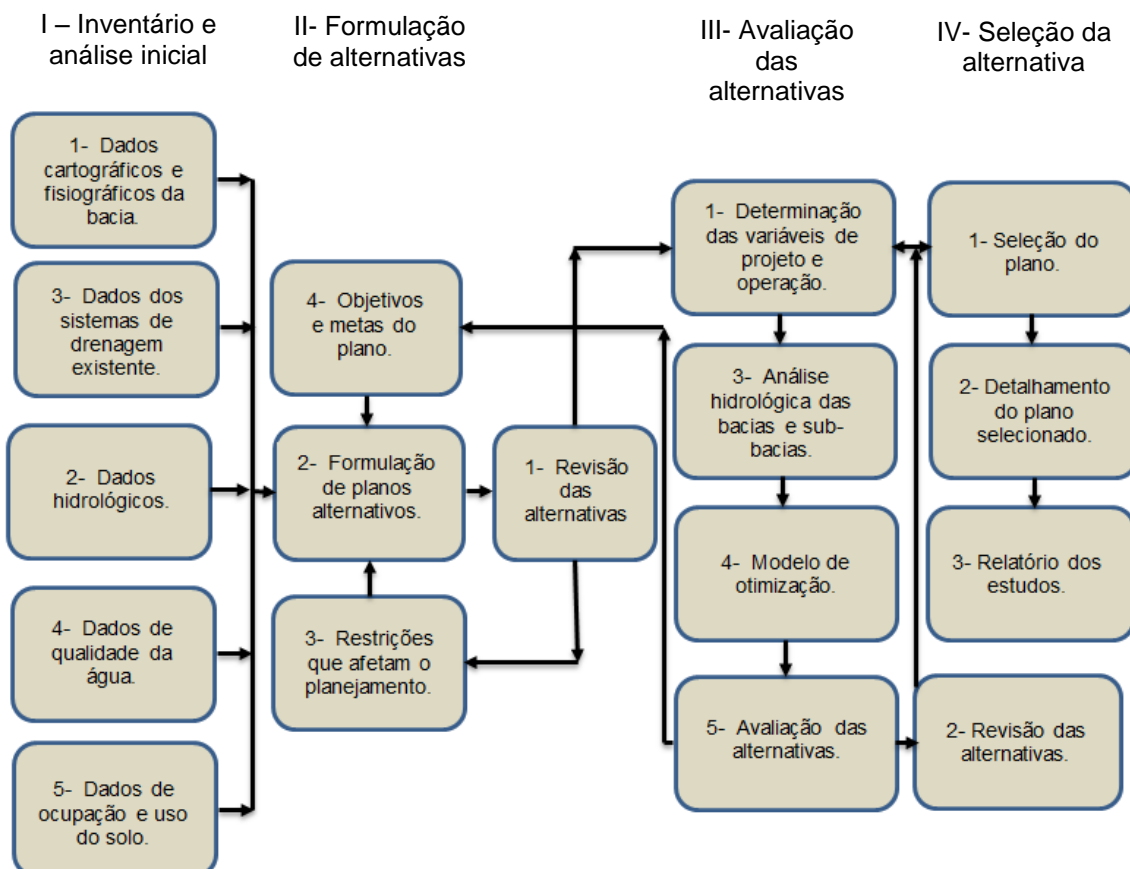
I – Inventário e análise inicial

1- Dados cartográficos e fisiográficos da bacia.

3- Dados dos sistemas de drenagem existente.

2- Dados hidrológicos.

4- Dados de qualidade da água.

5- Dados de ocupação e uso do solo.

II- Formulação de alternativas

4- Objetivos e metas do plano.

2- Formulação de planos alternativos.

3- Restrições que afetam o planejamento.

1- Revisão das alternativas

III- Avaliação das alternativas

1- Determinação das variáveis de projeto e operação.

3- Análise hidrológica das bacias e sub-bacias.

4- Modelo de otimização.

5- Avaliação das alternativas.

IV- Seleção da alternativa

1- Seleção do plano.

2- Detalhamento do plano selecionado.

3- Relatório dos estudos.

2- Revisão das alternativas.